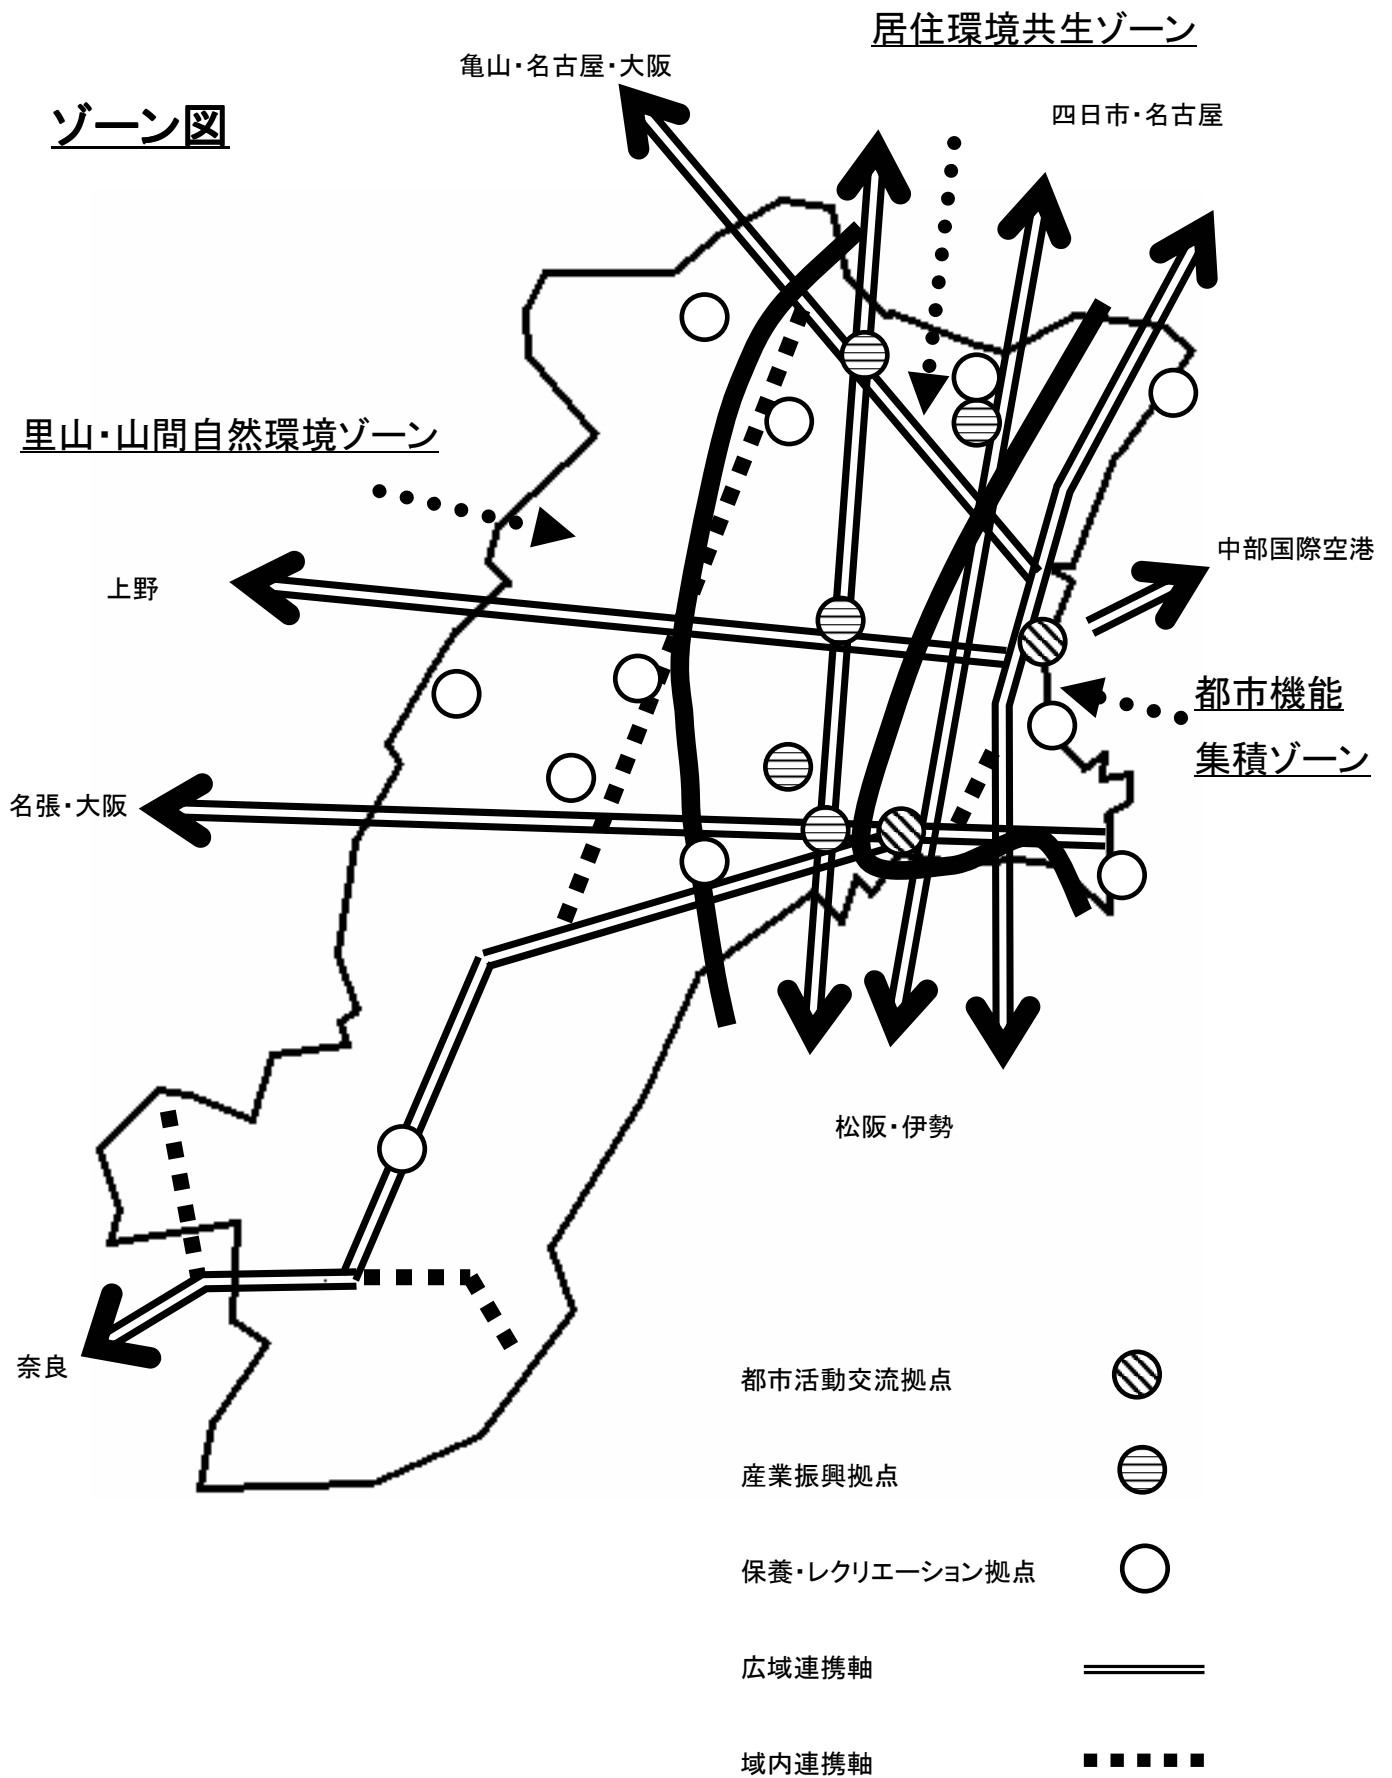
居住環境共生ゾーン

亀山･名古屋･大阪

ゾーン図

四日市･名古屋

里山･山間自然環境ゾーン

中部国際空港

上野

都市機能集積ゾーン

名張･大阪

松阪･伊勢

奈良

都市活動交流拠点

産業振興拠点

保養･レクリエーション拠点

広域連携軸

域内連携軸